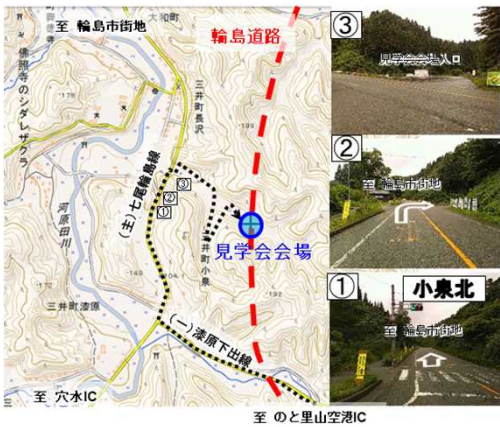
至 輪島市街地

輪島道路

③

見学会会場入口

傍照寺のシダレザクラ

三井町長沢

②

至 輪島市街地

(主)七尾輪島線

河原田川

①
②
③

見学会会場

三井町小泉

三井町漆原

①

小泉北

至 輪島市街地

(一)漆原下出線

至 穴水IC

至 のと里山空港IC